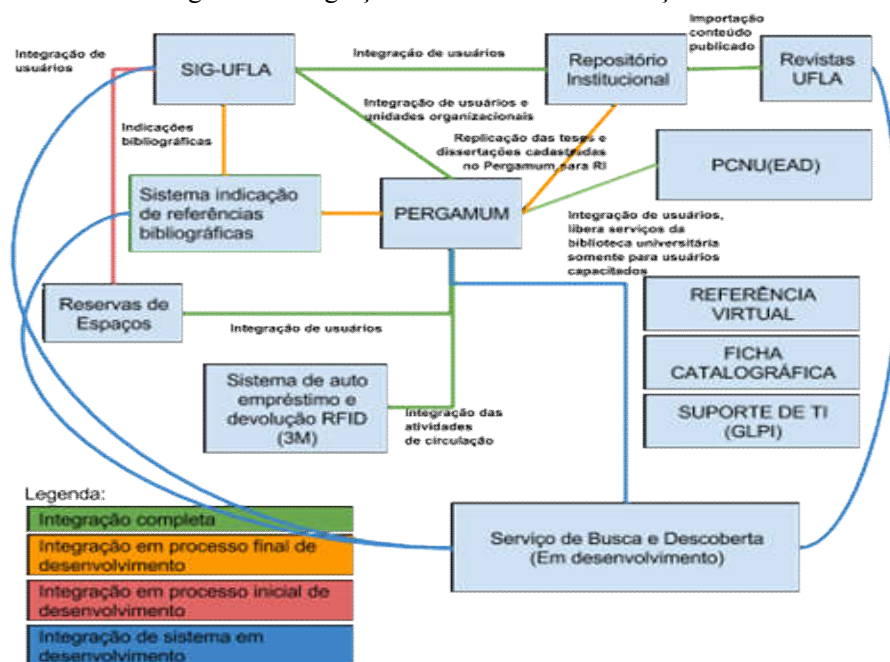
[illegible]

Integração de usuários

SIG-UFLA

Integração de usuários

Repositório Institucional

Importação conteúdo publicado

Revistas UFLA

Integração de usuários e unidades organizacionais

Indicações bibliográficas

Replicação das teses e dissertações cadastradas no Pergamum para RI

PCNU(EAD)

Sistema indicação de referências bibliográficas

PERGAMUM

Integração de usuários, libera serviços da biblioteca universitária somente para usuários capacitados

Reservas de Espaços

Integração de usuários

REFERÊNCIA VIRTUAL

FICHA CATALOGRÁFICA

Sistema de auto empréstimo e devolução RFID (3M)

Integração das atividades de circulação

SUPORTE DE TI (GLPI)

Legenda:

Integração completa

Integração em processo final de desenvolvimento

Integração em processo inicial de desenvolvimento

Integração de sistema em desenvolvimento

Serviço de Busca e Descoberta (Em desenvolvimento)